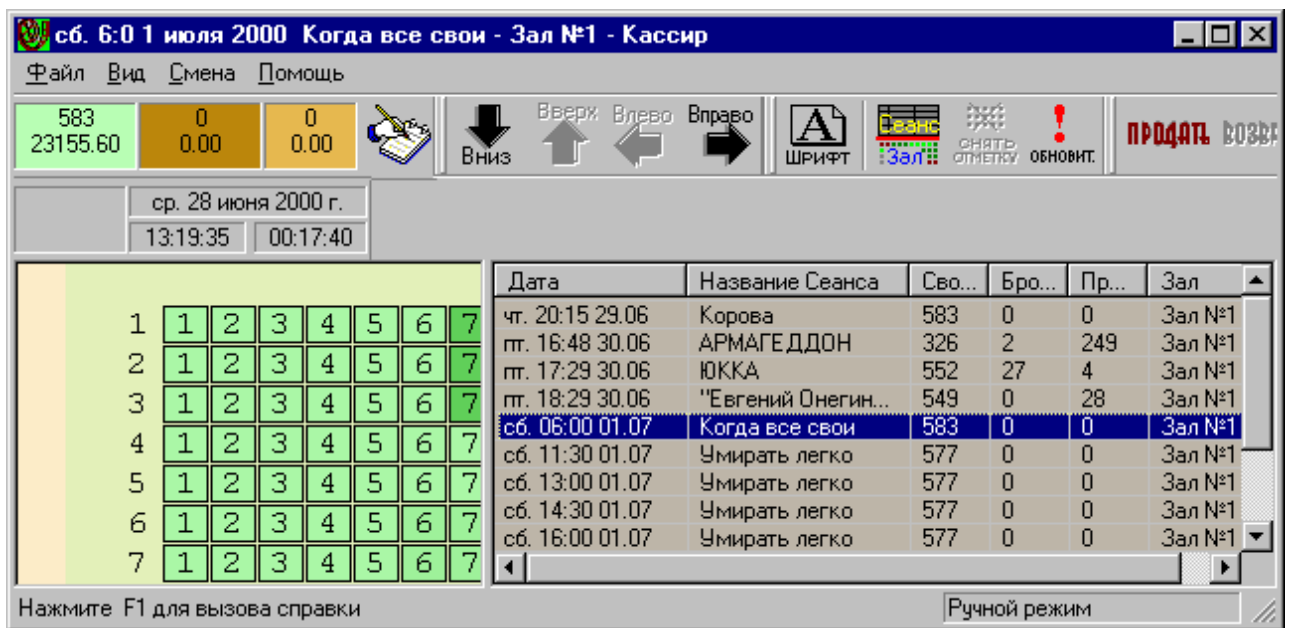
сб. 6:0 1 июля 2000 Когда все свои - Зал №1 - Кассир

Файл Вид Смена Помощь

583
23155.60

0
0.00

0
0.00

Вниз Вверх Влево Вправо

ШРИФТ

Сеанс Зал

СНЯТЬ ОТМЕТКУ

ОБНОВИТ.

ПРОДАТЬ ВОЗВ

ср. 28 июня 2000 г.
13:19:35 00:17:40

| | | | | | | | |
|---|---|---|---|---|---|---|---|
| 1 | 1 | 2 | 3 | 4 | 5 | 6 | 7 |
| 2 | 1 | 2 | 3 | 4 | 5 | 6 | 7 |
| 3 | 1 | 2 | 3 | 4 | 5 | 6 | 7 |
| 4 | 1 | 2 | 3 | 4 | 5 | 6 | 7 |
| 5 | 1 | 2 | 3 | 4 | 5 | 6 | 7 |
| 6 | 1 | 2 | 3 | 4 | 5 | 6 | 7 |
| 7 | 1 | 2 | 3 | 4 | 5 | 6 | 7 |

| Дата | Название Сеанса | Сво... | Бро... | Пр... | Зал |
|---|---|---|---|---|---|
| чт. 20:15 29.06 | Корова | 583 | 0 | 0 | Зал №1 |
| пт. 16:48 30.06 | АРМАГЕДДОН | 326 | 2 | 249 | Зал №1 |
| пт. 17:29 30.06 | ЮККА | 552 | 27 | 4 | Зал №1 |
| пт. 18:29 30.06 | "Евгений Онегин... | 549 | 0 | 28 | Зал №1 |
| сб. 06:00 01.07 | Когда все свои | 583 | 0 | 0 | Зал №1 |
| сб. 11:30 01.07 | Умирать легко | 577 | 0 | 0 | Зал №1 |
| сб. 13:00 01.07 | Умирать легко | 577 | 0 | 0 | Зал №1 |
| сб. 14:30 01.07 | Умирать легко | 577 | 0 | 0 | Зал №1 |
| сб. 16:00 01.07 | Умирать легко | 577 | 0 | 0 | Зал №1 |

Нажмите F1 для вызова справки

Ручной режим